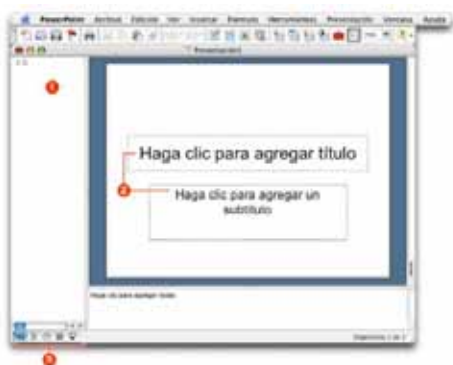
PowerPoint Archivo Edición Ver Insertar Formato Herramientas Presentación Ventana Ayuda

Presentación1

1

Haga clic para agregar título

2

Haga clic para agregar un subtítulo

Haga clic para agregar notas

Diapositiva 1 de 1

3